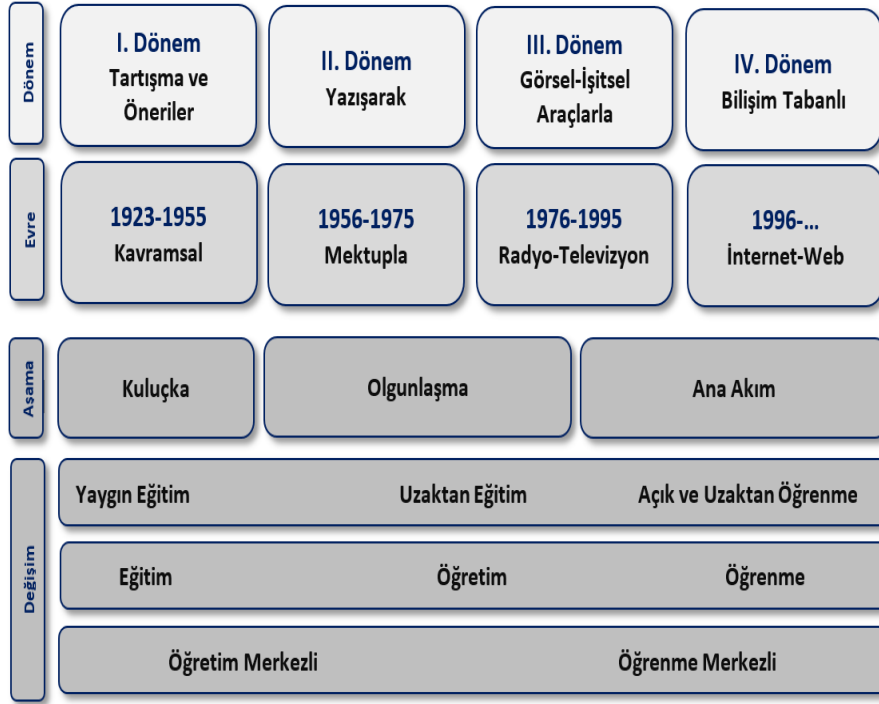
Dönem

I. Dönem
Tartışma ve Öneriler

II. Dönem
Yazışarak

III. Dönem
Görsel-İşitsel Araçlarla

IV. Dönem
Bilişim Tabanlı

Evre

1923-1955
Kavramsal

1956-1975
Mektupla

1976-1995
Radyo-Televizyon

1996-...
İnternet-Web

Aşama

Kuluçka

Olgunlaşma

Ana Akım

Değişim

Yaygın Eğitim

Uzaktan Eğitim

Açık ve Uzaktan Öğrenme

Eğitim

Öğretim

Öğrenme

Öğretim Merkezli

Öğrenme Merkezli